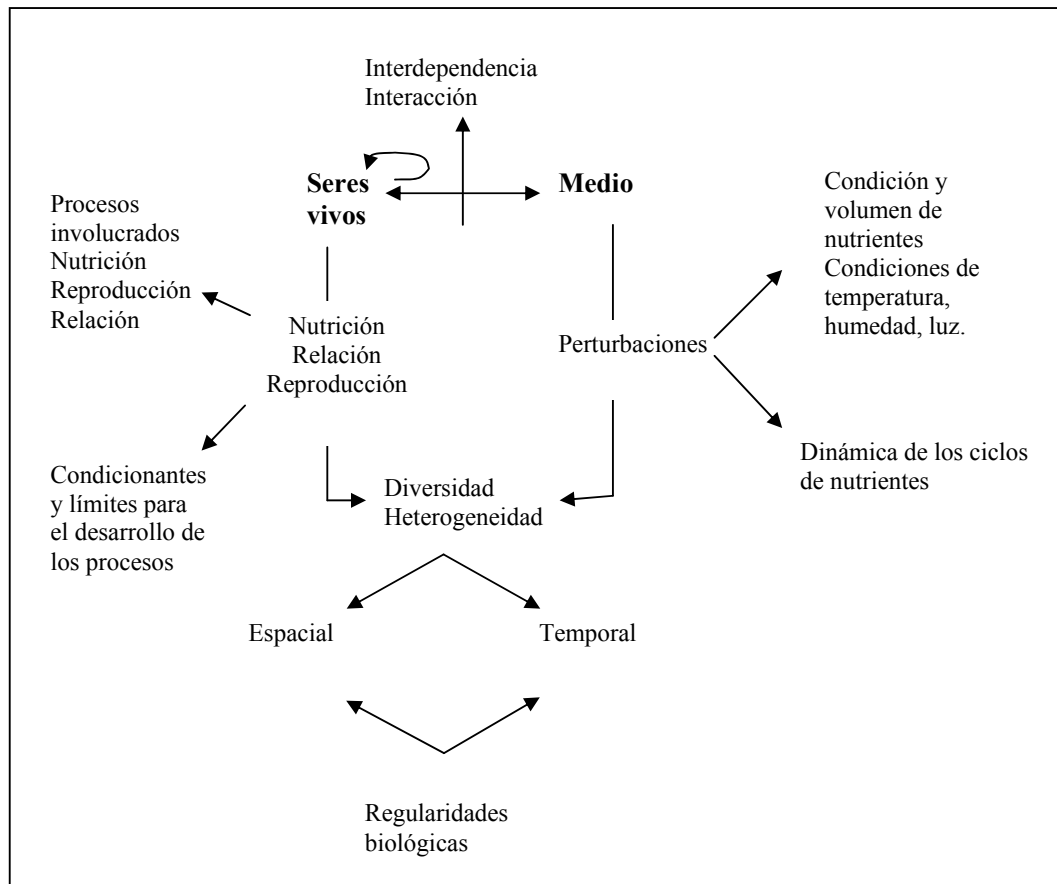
Interdependencia
Interacción

Seres vivos

Medio

Procesos involucrados
Nutrición
Reproducción
Relación

Nutrición
Relación
Reproducción

Perturbaciones

Condición y volumen de nutrientes
Condiciones de temperatura, humedad, luz.

Dinámica de los ciclos de nutrientes

Condicionantes y límites para el desarrollo de los procesos

Diversidad
Heterogeneidad

Espacial

Temporal

Regularidades biológicas